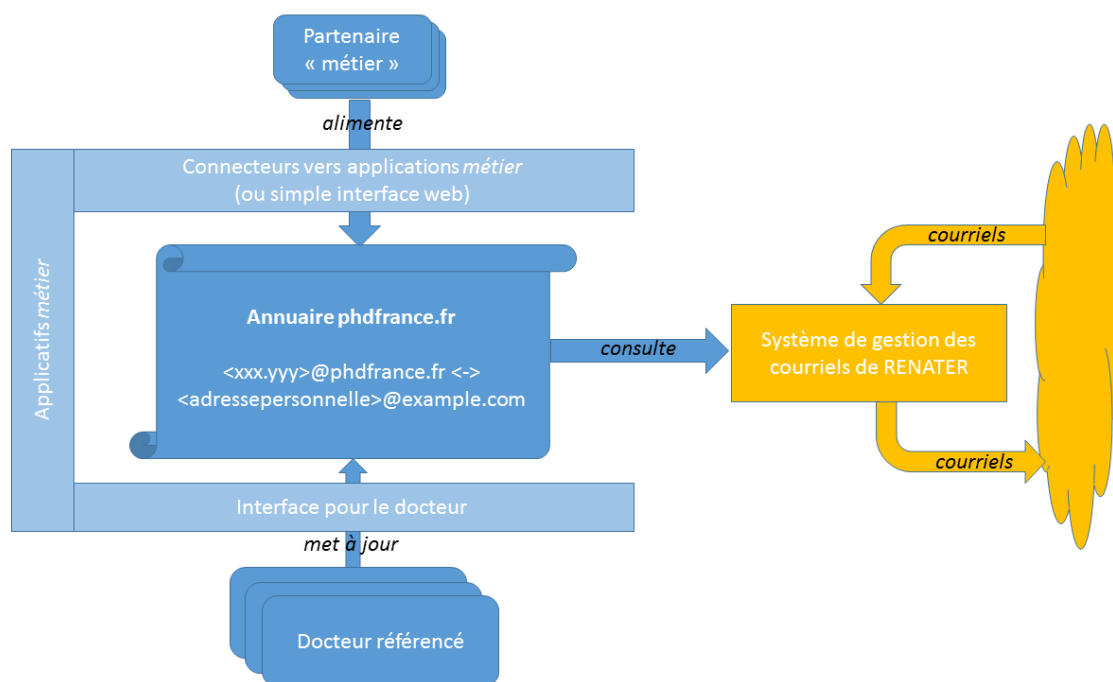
Partenaire « métier »

alimente

Applicatifs métier

Connecteurs vers applications métier (ou simple interface web)

Annuaire phdfrance.fr

<xxx.yyy>@phdfrance.fr <-> <adressepersonnelle>@example.com

consulte

courriels

Système de gestion des courriels de RENATER

courriels

Interface pour le docteur

met à jour

Docteur référencé